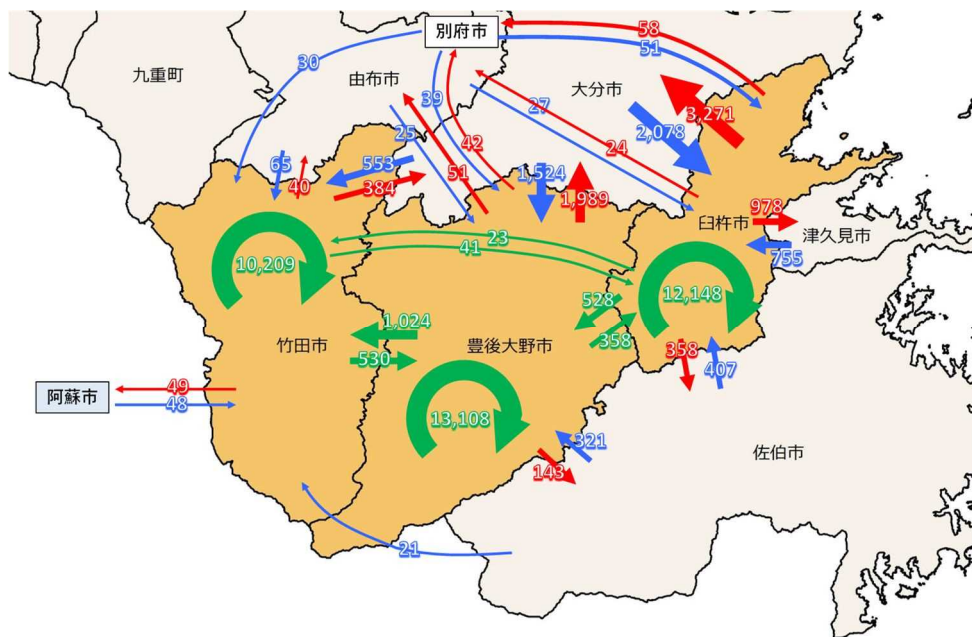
別府市
58
51
30
九重町
由布市
大分市
39
27
42
25
3,271
2,078
24
65
553
51
1,524
40
384
1,989
978
臼杵市
津久見市
23
41
755
10,209
12,148
528
1,024
358
竹田市
豊後大野市
530
358
407
阿蘇市
49
48
13,108
321
佐伯市
143
21